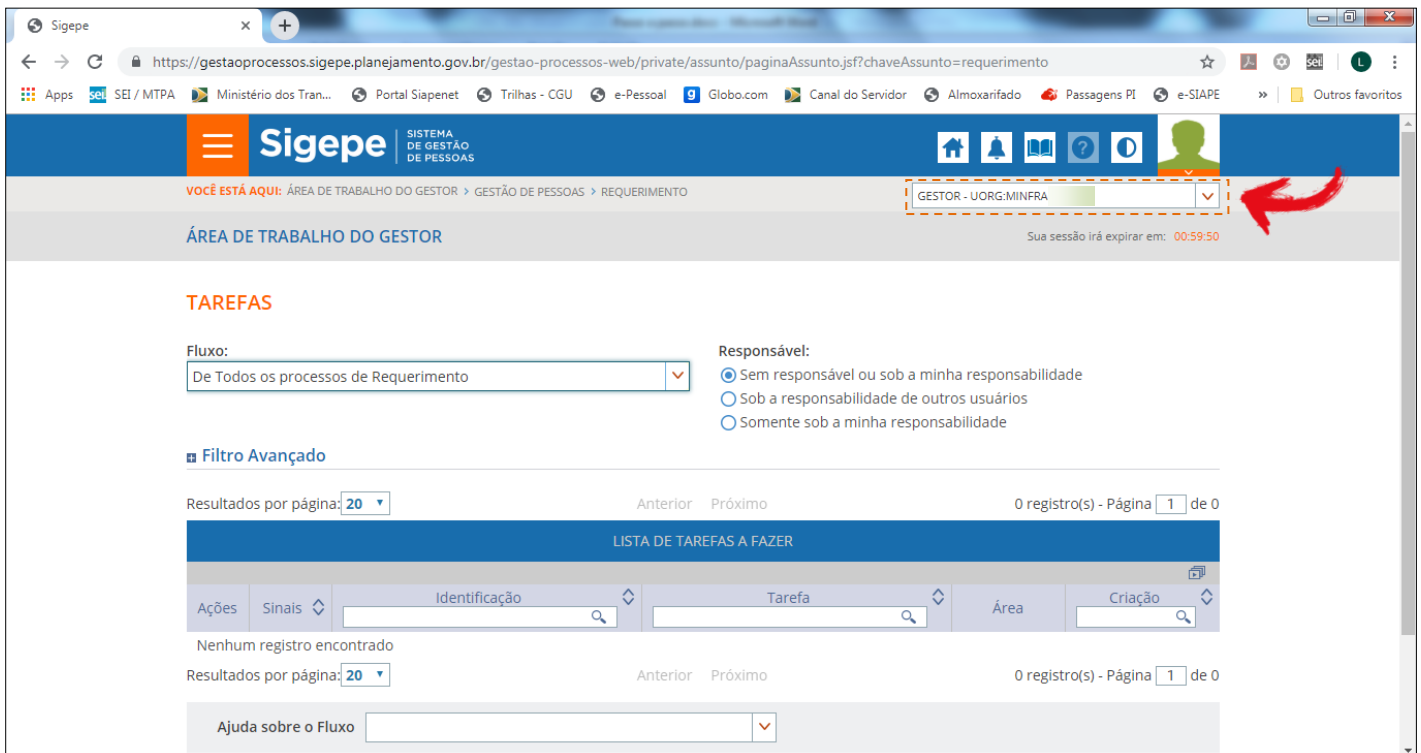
Sigepe

https://gestaoprocessos.sigepe.planejamento.gov.br/gestao-processos-web/private/assunto/paginaAssunto.jsf?chaveAssunto=requerimento

Apps SEI / MTPA Ministério dos Tran... Portal Siapenet Trilhas - CGU e-Pessoal Globo.com Canal do Servidor Almoxarifado Passagens PI e-SIAPE » Outros favoritos

Sigepe SISTEMA DE GESTÃO DE PESSOAS

VOCÊ ESTÁ AQUI: ÁREA DE TRABALHO DO GESTOR > GESTÃO DE PESSOAS > REQUERIMENTO

GESTOR - UORG:MINFRA

ÁREA DE TRABALHO DO GESTOR

Sua sessão irá expirar em: 00:59:50

TAREFAS

Fluxo:
De Todos os processos de Requerimento

Responsável:
Sem responsável ou sob a minha responsabilidade
Sob a responsabilidade de outros usuários
Somente sob a minha responsabilidade

Filtro Avançado

Resultados por página: 20 Anterior Próximo 0 registro(s) - Página 1 de 0

LISTA DE TAREFAS A FAZER

| Ações | Sinais | Identificação | Tarefa | Área | Criação |
|---|---|---|---|---|---|
| Nenhum registro encontrado | | | | | |

Resultados por página: 20 Anterior Próximo 0 registro(s) - Página 1 de 0

Ajuda sobre o Fluxo